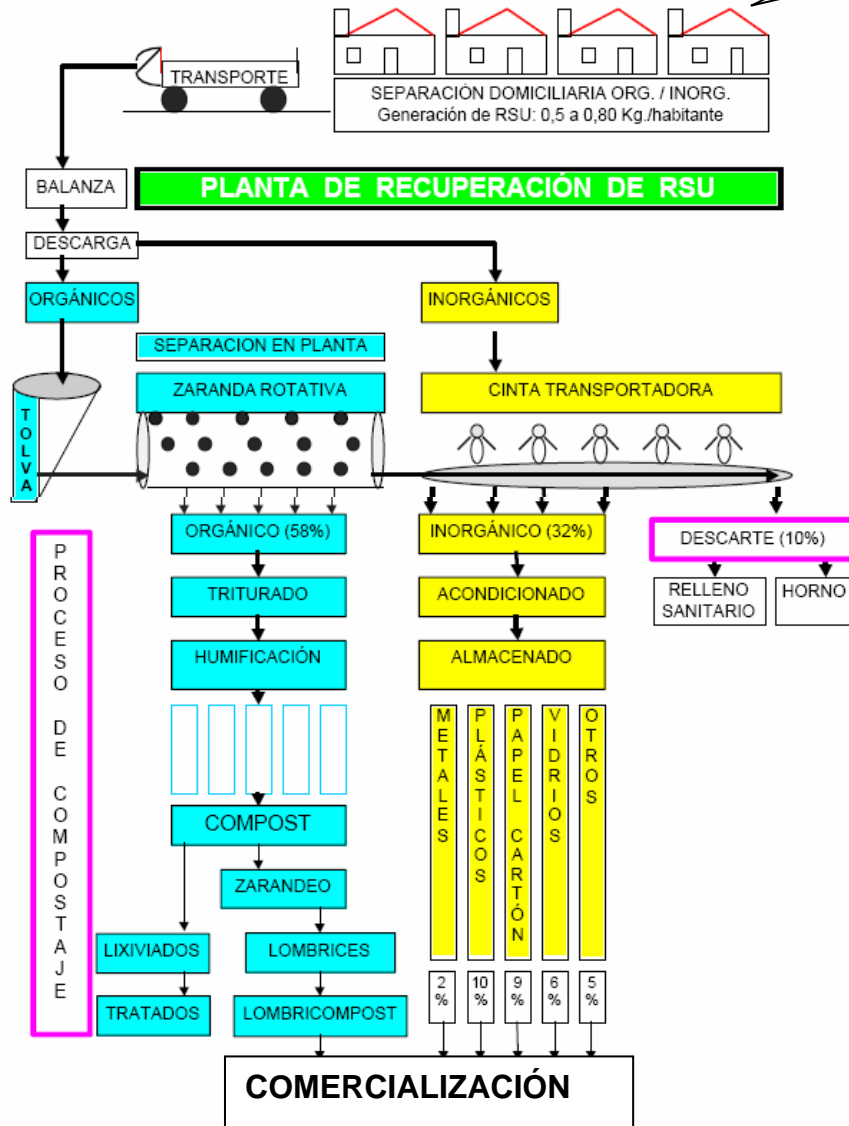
TRANSPORTE

SEPARACIÓN DOMICILIARIA ORG. / INORG.
Generación de RSU: 0,5 a 0,80 Kg./habitante

BALANZA

PLANTA DE RECUPERACIÓN DE RSU

DESCARGA

ORGÁNICOS

INORGÁNICOS

SEPARACION EN PLANTA

TOLVA

ZARANDA ROTATIVA

CINTA TRANSPORTADORA

ORGÁNICO (58%)

INORGÁNICO (32%)

DESCARTE (10%)

RELLENO SANITARIO

HORNO

PROCESO DE COMPOSTAJE

TRITURADO

ACONDICIONADO

HUMIFICACIÓN

ALMACENADO

METALES

PLÁSTICOS

PAPEL CARTÓN

VIDRIOS

OTROS

COMPOST

ZARANDEO

LIXIVIADOS

LOMBRICES

TRATADOS

LOMBRICOMPOST

2 %

10 %

9 %

6 %

5 %

COMERCIALIZACIÓN